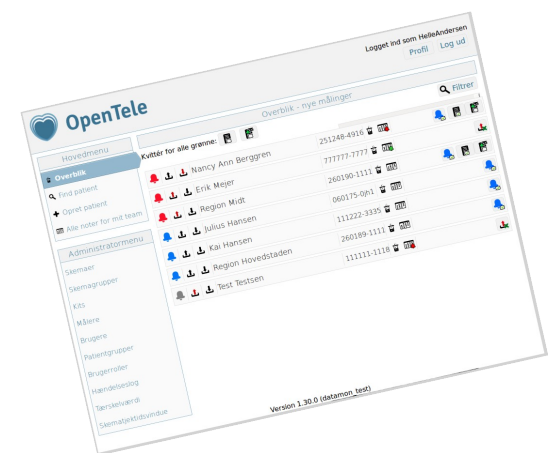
Logget ind som HelleAndersen
Profil Log ud

OpenTele

Filtrer

Overblik - nye målinger

Hovedmenu
Overblik
Find patient
Opret patient
Alle noter for mit team

Administratormenu
Skemaer
Skemagrupper
Kits
Målere
Brugere
Patientgrupper
Brugerroller
Hændelseslog
Tærskelværdi
Skemaaktivitetsvindue

Kvittér for alle grønne:

| | |
|---|---|
| Nancy Ann Berggren | 251248-4916 |
| Erik Mejer | 777777-7777 |
| Region Midt | 260190-1111 |
| Julius Hansen | 060175-0jh1 |
| Kai Hansen | 111222-3335 |
| Region Hovedstaden | 260189-1111 |
| Test Testsen | 111111-1118 |

Version 1.30.0 (datamon_test)